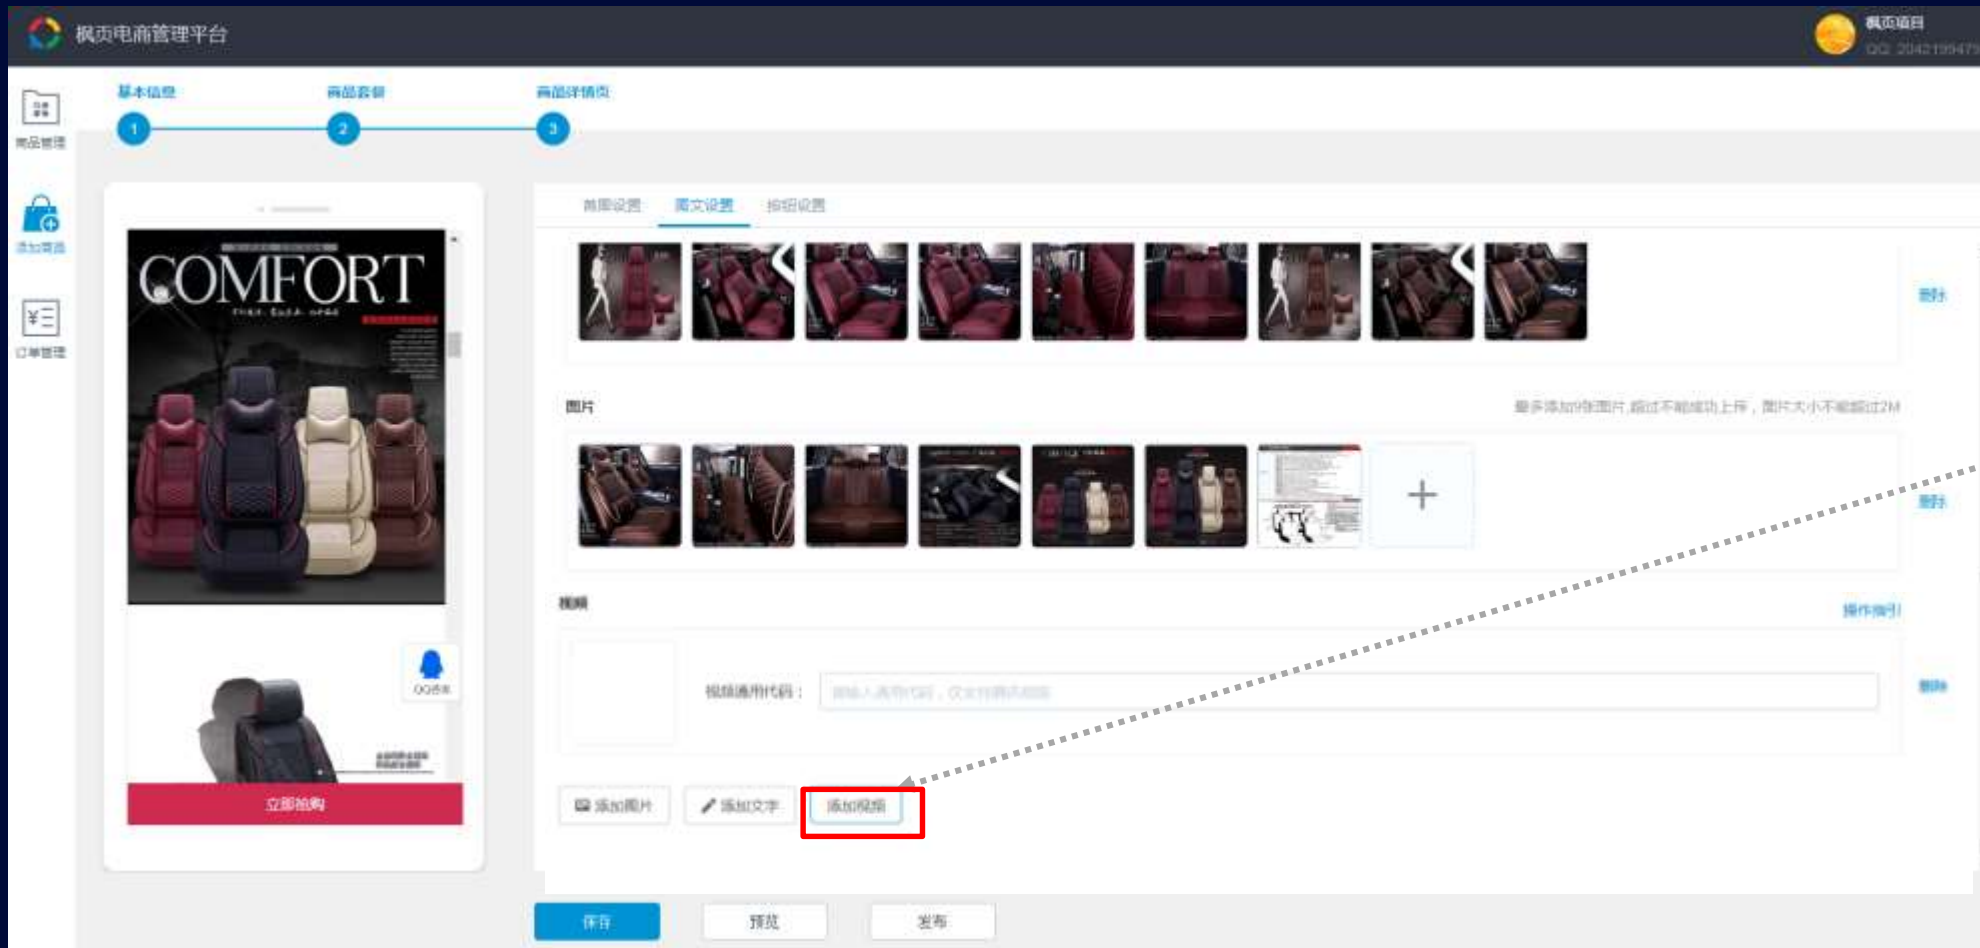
枫页电商管理平台

枫页项目
QQ: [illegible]

商品管理
添加商品
订单管理

基本信息
商品套餐
商品详情页
1
2
3

COMFORT

QQ咨询

立即抢购

首图设置
图文设置
按钮设置

删除

图片
最多添加9张图片,超过不能成功上传,图片大小不能超过2M

+

删除

视频
操作指引

视频通用代码:
请输入通用代码,仅支持腾讯视频

删除

添加图片
添加文字
添加视频

保存
预览
发布